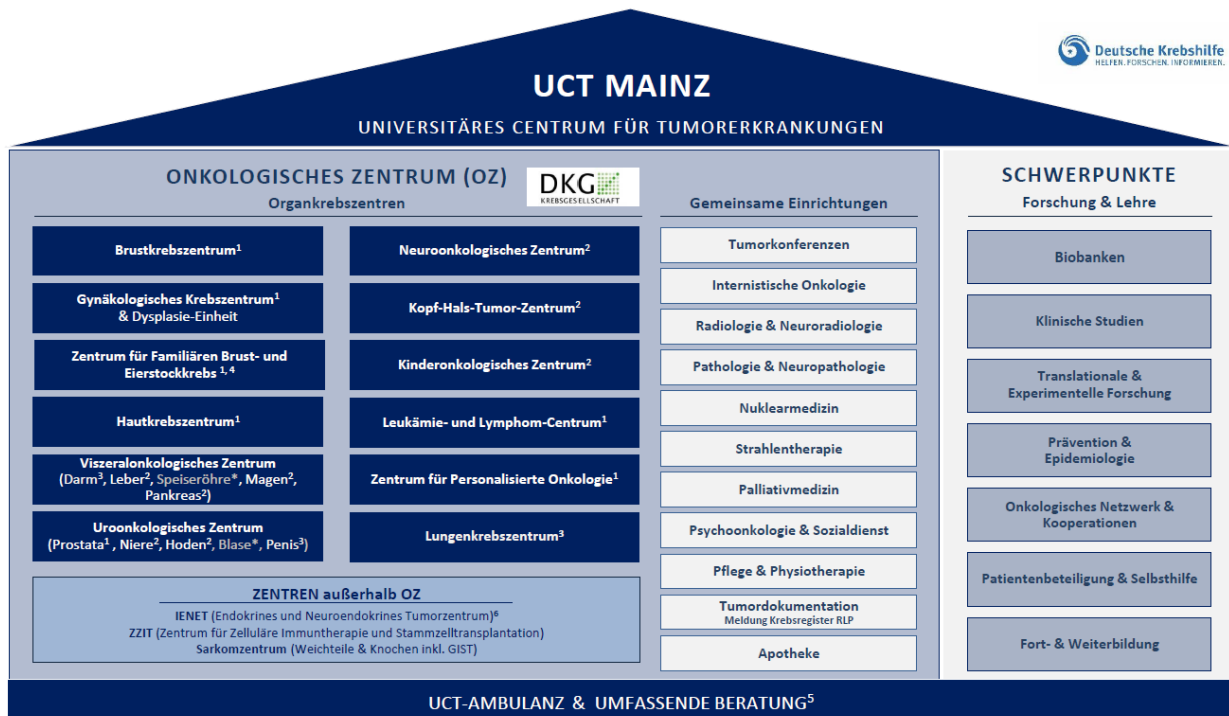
Deutsche Krebshilfe
HELFEN. FORSCHEN. INFORMIEREN.

UCT MAINZ

UNIVERSITÄRES CENTRUM FÜR TUMORERKRANKUNGEN

ONKOLOGISCHES ZENTRUM (OZ)

DKG KREBSGESELLSCHAFT

Organkrebszentren

Brustkrebszentrum$^1$

Gynäkologisches Krebszentrum$^1$ & Dysplasie-Einheit

Zentrum für Familiären Brust- und Eierstockkrebs $^{1, 4}$

Hautkrebszentrum$^1$

Viszeralonkologisches Zentrum (Darm$^3$, Leber$^2$, Speiseröhre*, Magen$^2$, Pankreas$^2$)

Uroonkologisches Zentrum (Prostata$^1$, Niere$^2$, Hoden$^2$, Blase*, Penis$^3$)

Neuroonkologisches Zentrum$^2$

Kopf-Hals-Tumor-Zentrum$^2$

Kinderonkologisches Zentrum$^2$

Leukämie- und Lymphom-Centrum$^1$

Zentrum für Personalisierte Onkologie$^1$

Lungenkrebszentrum$^3$

ZENTREN außerhalb OZ

IENET (Endokrines und Neuroendokrines Tumorzentrum)$^6$
ZZIT (Zentrum für Zelluläre Immuntherapie und Stammzelltransplantation)
Sarkomzentrum (Weichteile & Knochen inkl. GIST)

Gemeinsame Einrichtungen

Tumorkonferenzen

Internistische Onkologie

Radiologie & Neuroradiologie

Pathologie & Neuropathologie

Nuklearmedizin

Strahlentherapie

Palliativmedizin

Psychoonkologie & Sozialdienst

Pflege & Physiotherapie

Tumordokumentation
Meldung Krebsregister RLP

Apotheke

SCHWERPUNKTE

Forschung & Lehre

Biobanken

Klinische Studien

Translationale & Experimentelle Forschung

Prävention & Epidemiologie

Onkologisches Netzwerk & Kooperationen

Patientenbeteiligung & Selbsthilfe

Fort- & Weiterbildung

UCT-AMBULANZ & UMFASSENDE BERATUNG$^5$